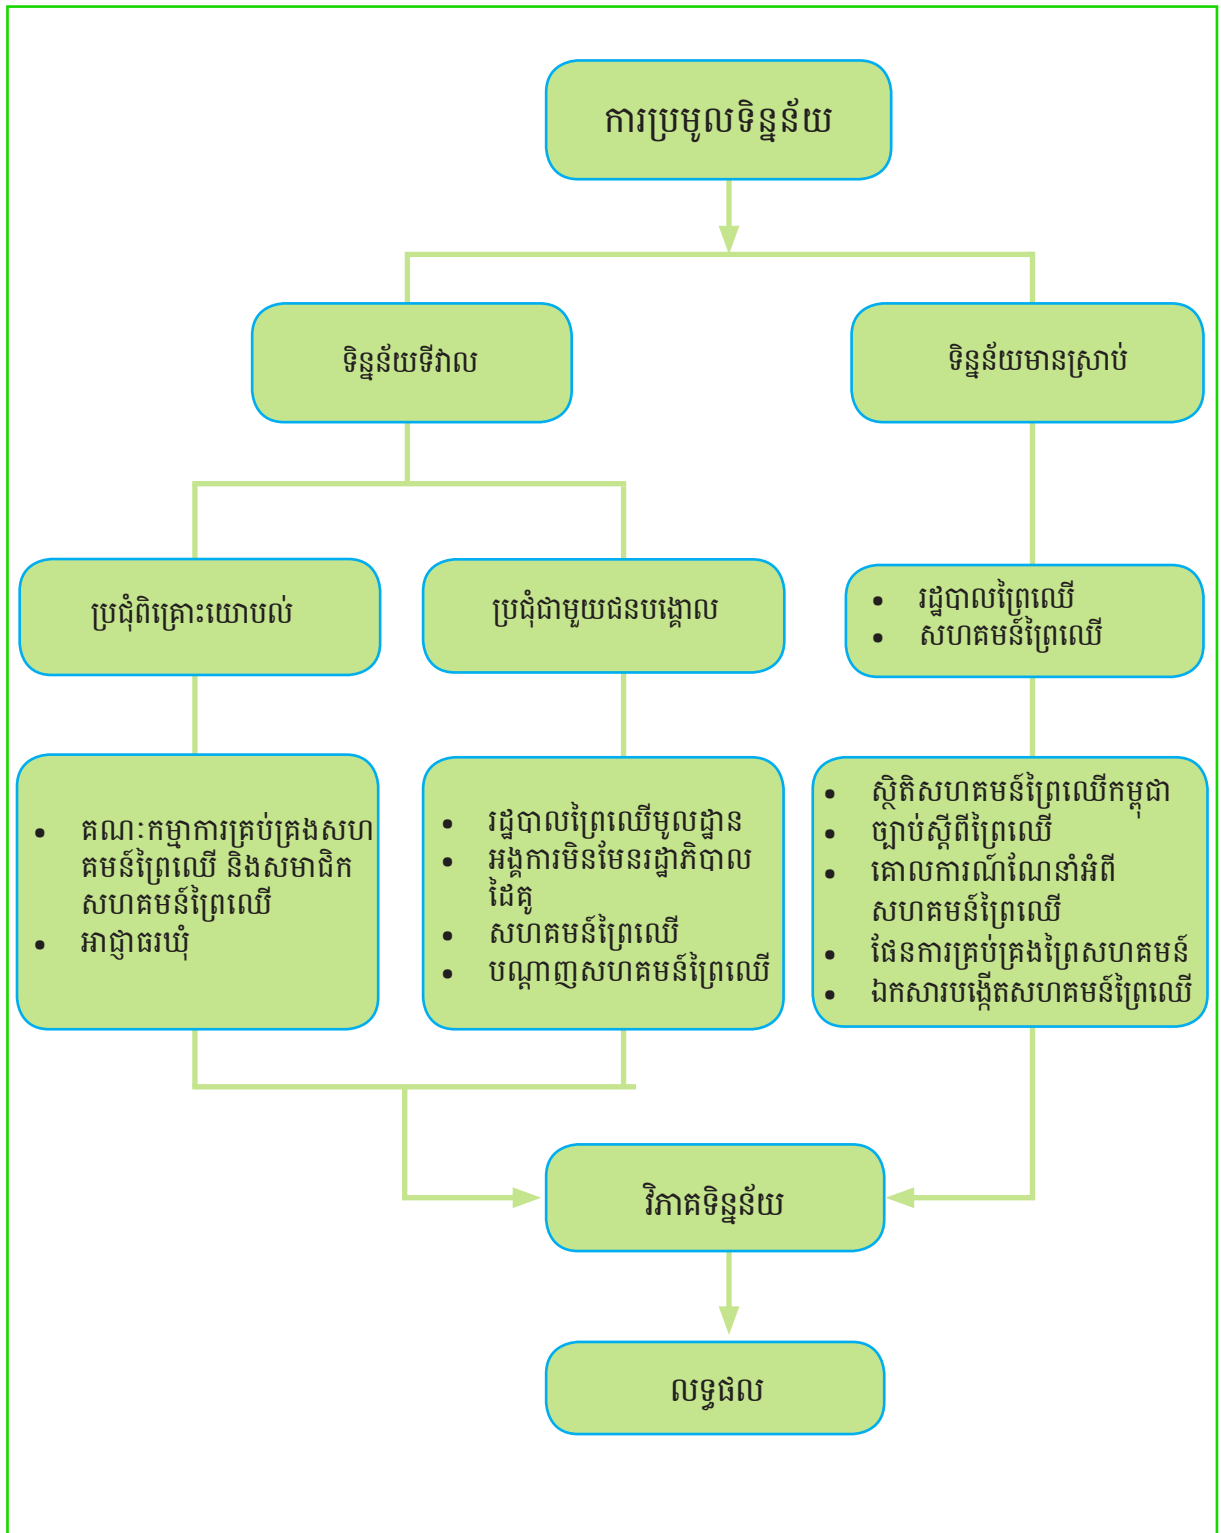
ការប្រមូលទិន្នន័យ

ទិន្នន័យទីវាល

ទិន្នន័យមានស្រាប់

ប្រជុំពិគ្រោះយោបល់

ប្រជុំជាមួយជនបង្គោល

- រដ្ឋបាលព្រៃឈើ
- សហគមន៍ព្រៃឈើ

- គណៈកម្មាការគ្រប់គ្រងសហគមន៍ព្រៃឈើ និងសមាជិកសហគមន៍ព្រៃឈើ
- អាជ្ញាធរឃុំ

- រដ្ឋបាលព្រៃឈើមូលដ្ឋាន
- អង្គការមិនមែនរដ្ឋាភិបាលដៃគូ
- សហគមន៍ព្រៃឈើ
- បណ្តាញសហគមន៍ព្រៃឈើ

- ស្ថិតិសហគមន៍ព្រៃឈើកម្ពុជា
- ច្បាប់ស្តីពីព្រៃឈើ
- គោលការណ៍ណែនាំអំពីសហគមន៍ព្រៃឈើ
- ផែនការគ្រប់គ្រងព្រៃសហគមន៍
- ឯកសារបង្កើតសហគមន៍ព្រៃឈើ

វិភាគទិន្នន័យ

លទ្ធផល